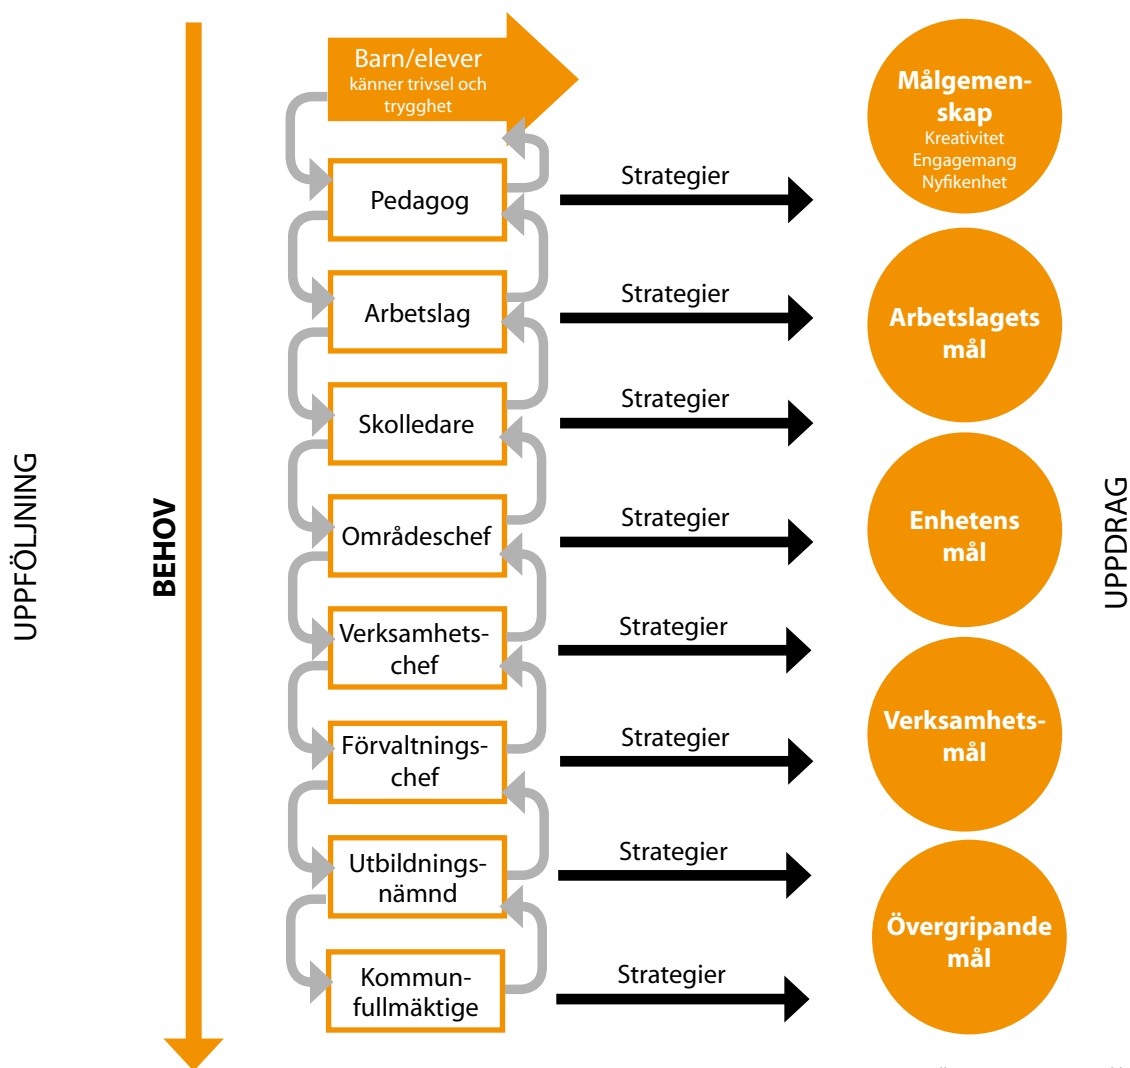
UPPFÖLJNING

BEHOV

Barn/elever
känner trivsel och trygghet

Pedagog

Arbetslag

Skolledare

Områdeschef

Verksamhetschef

Förvaltningschef

Utbildningsnämnd

Kommunfullmäktige

Strategier

Strategier

Strategier

Strategier

Strategier

Strategier

Strategier

Strategier

Målgemenskap
Kreativitet
Engagemang
Nyfikenhet

Arbetslagets mål

Enhetens mål

Verksamhetsmål

Övergripande mål

UPPDRAG